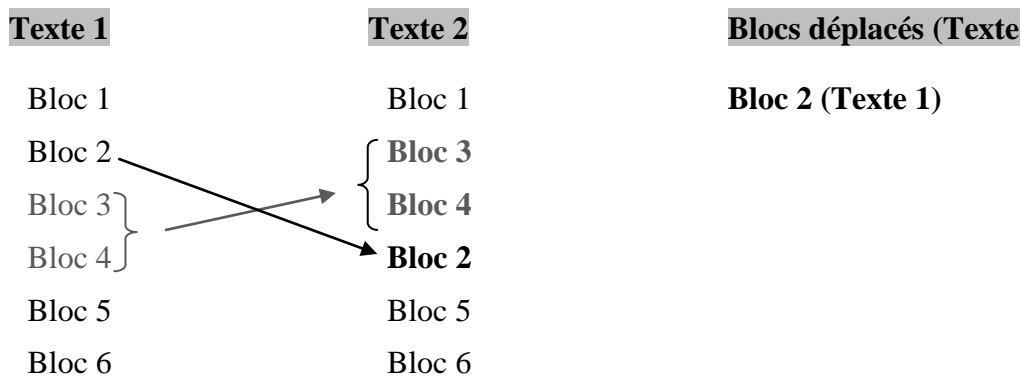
| Texte 1 | Texte 2 | Blocs déplacés (Texte |
|---|---|---|
| Bloc 1 | Bloc 1 | Bloc 2 (Texte 1) |
| Bloc 2 | Bloc 3 | |
| Bloc 3 | Bloc 4 | |
| Bloc 4 | Bloc 2 | |
| Bloc 5 | Bloc 5 | |
| Bloc 6 | Bloc 6 | |